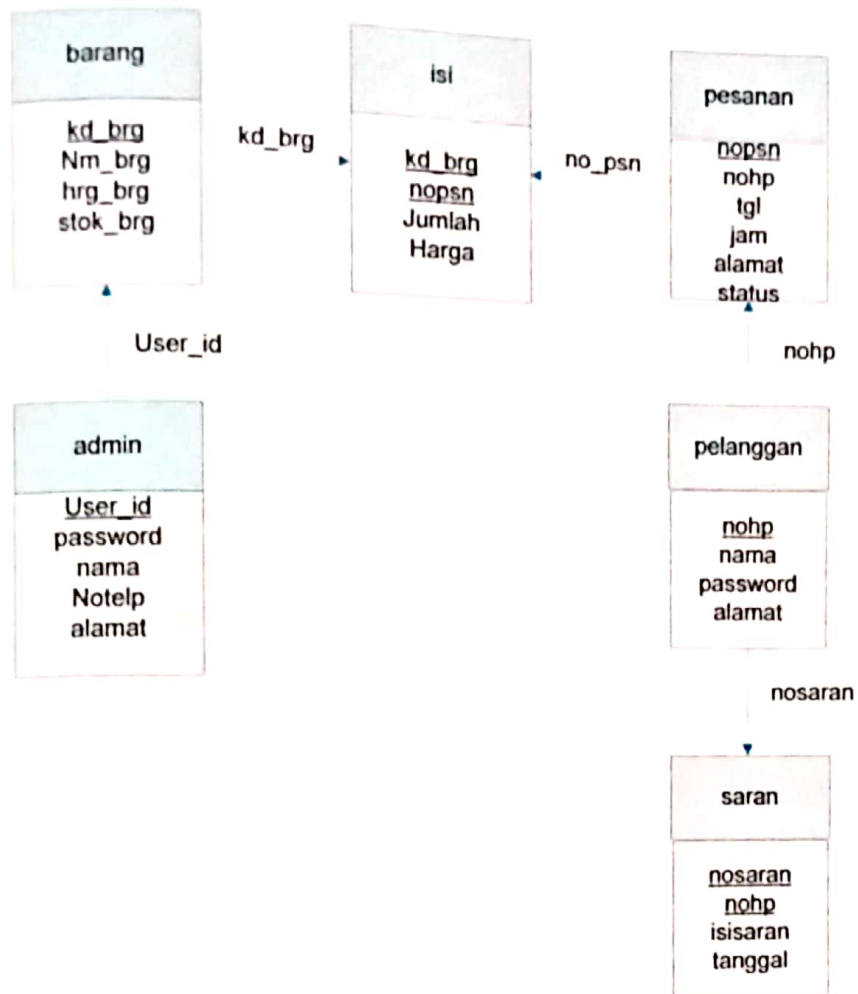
barang

kd_brg
Nm_brg
hrg_brg
stok_brg

kd_brg

isi

kd_brg
nopsn
Jumlah
Harga

no_psn

pesanan

nopsn
nohp
tgl
jam
alamat
status

User_id

nohp

admin

User_id
password
nama
Notelp
alamat

pelanggan

nohp
nama
password
alamat

nosaran

saran

nosaran
nohp
isisaran
tanggal